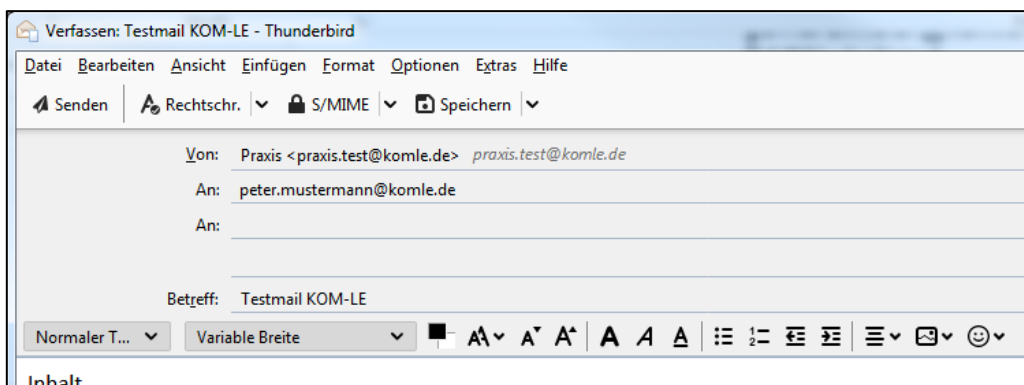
Verfassen: Testmail KOM-LE - Thunderbird

Datei Bearbeiten Ansicht Einfügen Format Optionen Extras Hilfe

Senden Rechtschr. S/MIME Speichern

Von: Praxis <praxis.test@komle.de> praxis.test@komle.de

An: peter.mustermann@komle.de

An:

Betreff: Testmail KOM-LE

Normaler T... Variable Breite

Inhalt